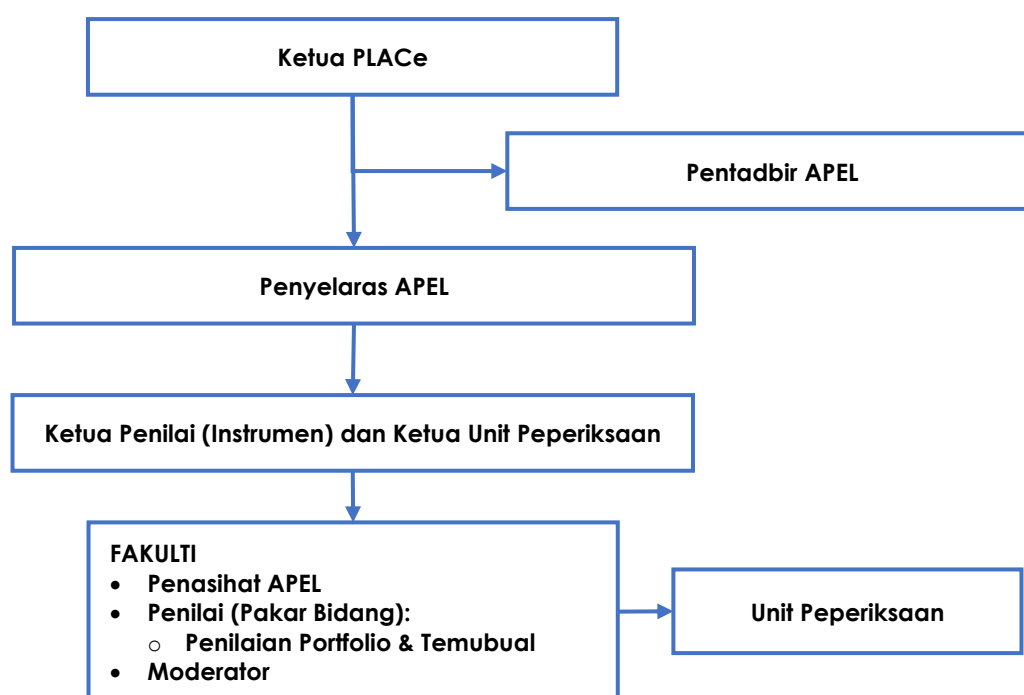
Ketua PLACe

Pentadbir APEL

Penyelaras APEL

Ketua Penilai (Instrumen) dan Ketua Unit Peperiksaan

FAKULTI
- Penasihat APEL
- Penilai (Pakar Bidang):
  - Penilaian Portfolio & Temubual
- Moderator

Unit Peperiksaan